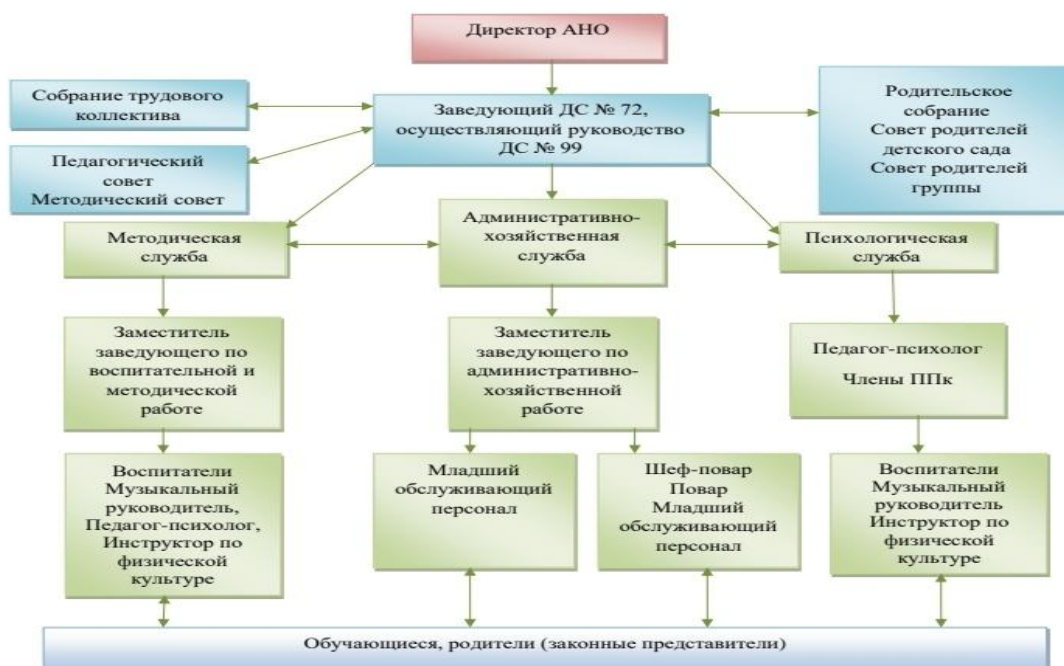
Директор АНО

Собрание трудового коллектива

Заведующий ДС № 72, осуществляющий руководство ДС № 99

Родительское собрание
Совет родителей детского сада
Совет родителей группы

Педагогический совет
Методический совет

Методическая служба

Административно-хозяйственная служба

Психологическая служба

Заместитель заведующего по воспитательной и методической работе

Заместитель заведующего по административно-хозяйственной работе

Педагог-психолог

Члены ППк

Воспитатели
Музыкальный руководитель,
Педагог-психолог,
Инструктор по физической культуре

Младший обслуживающий персонал

Шеф-повар
Повар
Младший обслуживающий персонал

Воспитатели
Музыкальный руководитель
Инструктор по физической культуре

Обучающиеся, родители (законные представители)